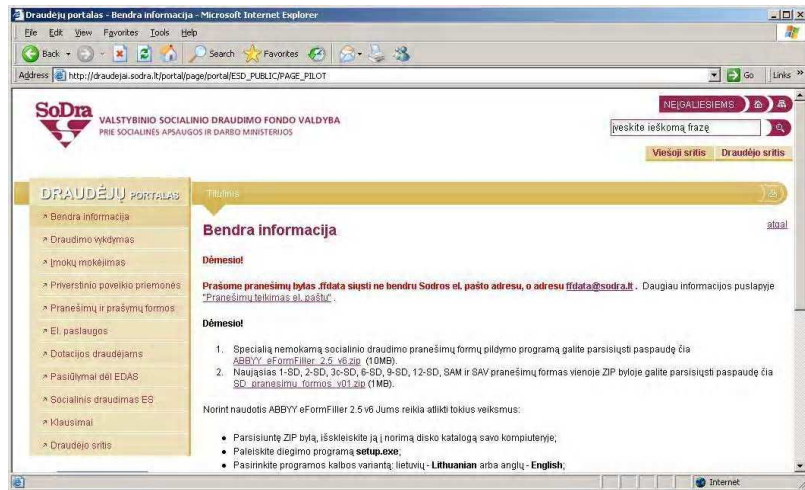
Draudėjų portalas - Bendra informacija - Microsoft Internet Explorer

File Edit View Favorites Tools Help

Back Search Favorites

Address http://draudejai.sodra.lt/portal/page/portal/ESD_PUBLIC/PAGE_PILOT

Go Links »

SoDra

VALSTYBINIO SOCIALINIO DRAUDIMO FONDO VALDYBA
PRIE SOCIALINĖS APSAUGOS IR DARBO MINISTERIJOS

NEĮGALIESIEMS

įveskite ieškomą frazę

Viešoji sritis Draudėjo sritis

DRAUDĖJŲ PORTALAS

Titulinis

Bendra informacija
Draudimo vykdymas
Įmokų mokėjimas
Prevencinio poveikio priemonės
Pranešimų ir prašymų formos
El. paslaugos
Dotacijos draudėjams
Pasiūlymai dėl EDAS
Socialinis draudimas ES
Klausimai
Draudėjo sritis

Bendra informacija

atgal

Dėmesio!

Prašome pranešimų bylas .ffdata siųsti ne bendru Sodros el. pašto adresu, o adresu ffdata@sodra.lt . Daugiau informacijos puslapyje "Pranešimų teikimas el. paštu" .

Dėmesio!

1. Specialią nemokamą socialinio draudimo pranešimų formų pildymo programą galite parsisiųsti paspaudę čia ABBYY_eFormFiller_2.5_v6.zip (10MB).
2. Naująsias 1-SD, 2-SD, 3c-SD, 6-SD, 9-SD, 12-SD, SAM ir SAV pranešimų formas vienoje ZIP byloje galite parsisiųsti paspaudę čia SD_pranesimu_formos_v01.zip (1MB).

Norint naudotis ABBYY eFormFiller 2.5 v6 Jums reikia atlikti tokius veiksmus:

• Parsisiuntę ZIP bylą, išskleiskite ją į norimą disko katalogą savo kompiuteryje;
• Paleiskite diegimo programą setup.exe;
• Pasirinkite programos kalbos variantą: lietuvių - Lithuanian arba anglų - English;

Internet